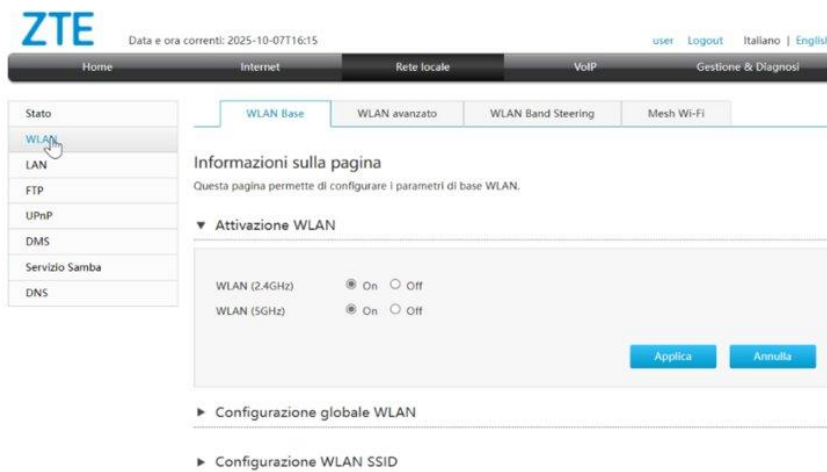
ZTE

Data e ora correnti: 2025-10-07T16:15

user Logout Italiano | Englis

Home Internet Rete locale VoIP Gestione & Diagnosi

Stato
WLAN
LAN
FTP
UPnP
DMS
Servizio Samba
DNS

WLAN Base WLAN avanzato WLAN Band Steering Mesh Wi-Fi

Informazioni sulla pagina

Questa pagina permette di configurare i parametri di base WLAN.

▼ Attivazione WLAN

WLAN (2.4GHz) On Off
WLAN (5GHz) On Off

Applica Annulla

► Configurazione globale WLAN

► Configurazione WLAN SSID